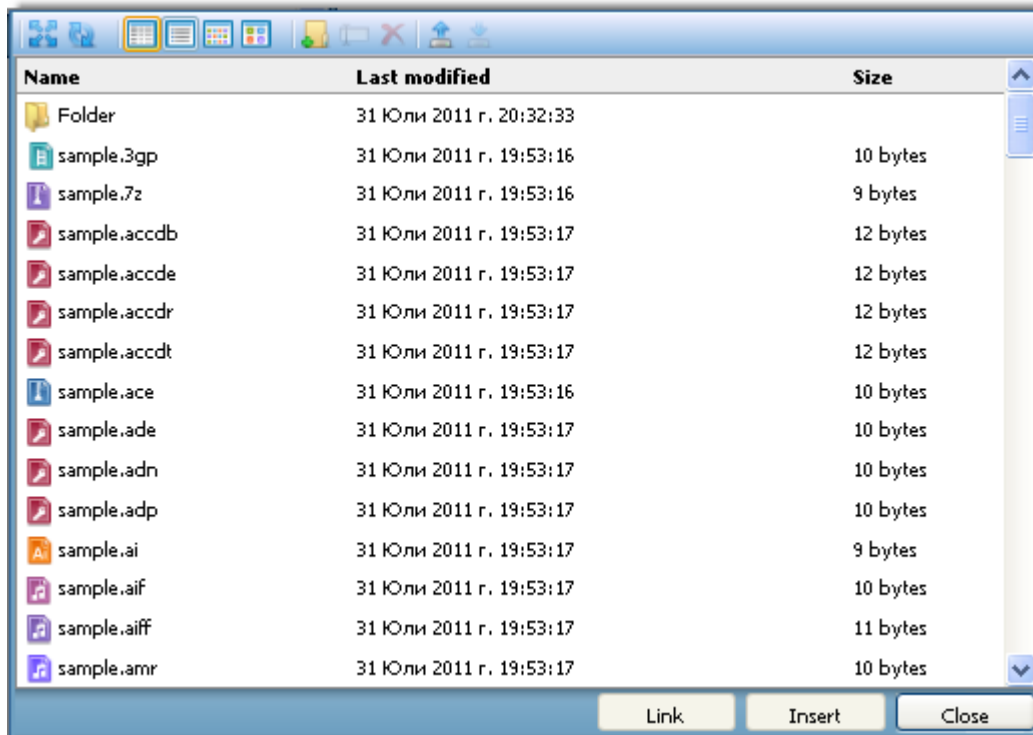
| Name | Last modified | Size |
|---|---|---|
| Folder | 31 Юли 2011 г. 20:32:33 | |
| sample.3gp | 31 Юли 2011 г. 19:53:16 | 10 bytes |
| sample.7z | 31 Юли 2011 г. 19:53:16 | 9 bytes |
| sample.accdb | 31 Юли 2011 г. 19:53:17 | 12 bytes |
| sample.accde | 31 Юли 2011 г. 19:53:17 | 12 bytes |
| sample.accdr | 31 Юли 2011 г. 19:53:17 | 12 bytes |
| sample.accdt | 31 Юли 2011 г. 19:53:17 | 12 bytes |
| sample.ace | 31 Юли 2011 г. 19:53:16 | 10 bytes |
| sample.ade | 31 Юли 2011 г. 19:53:17 | 10 bytes |
| sample.adn | 31 Юли 2011 г. 19:53:17 | 10 bytes |
| sample.adp | 31 Юли 2011 г. 19:53:17 | 10 bytes |
| sample.ai | 31 Юли 2011 г. 19:53:17 | 9 bytes |
| sample.aif | 31 Юли 2011 г. 19:53:17 | 10 bytes |
| sample.aiff | 31 Юли 2011 г. 19:53:17 | 11 bytes |
| sample.amr | 31 Юли 2011 г. 19:53:17 | 10 bytes |

Link Insert Close